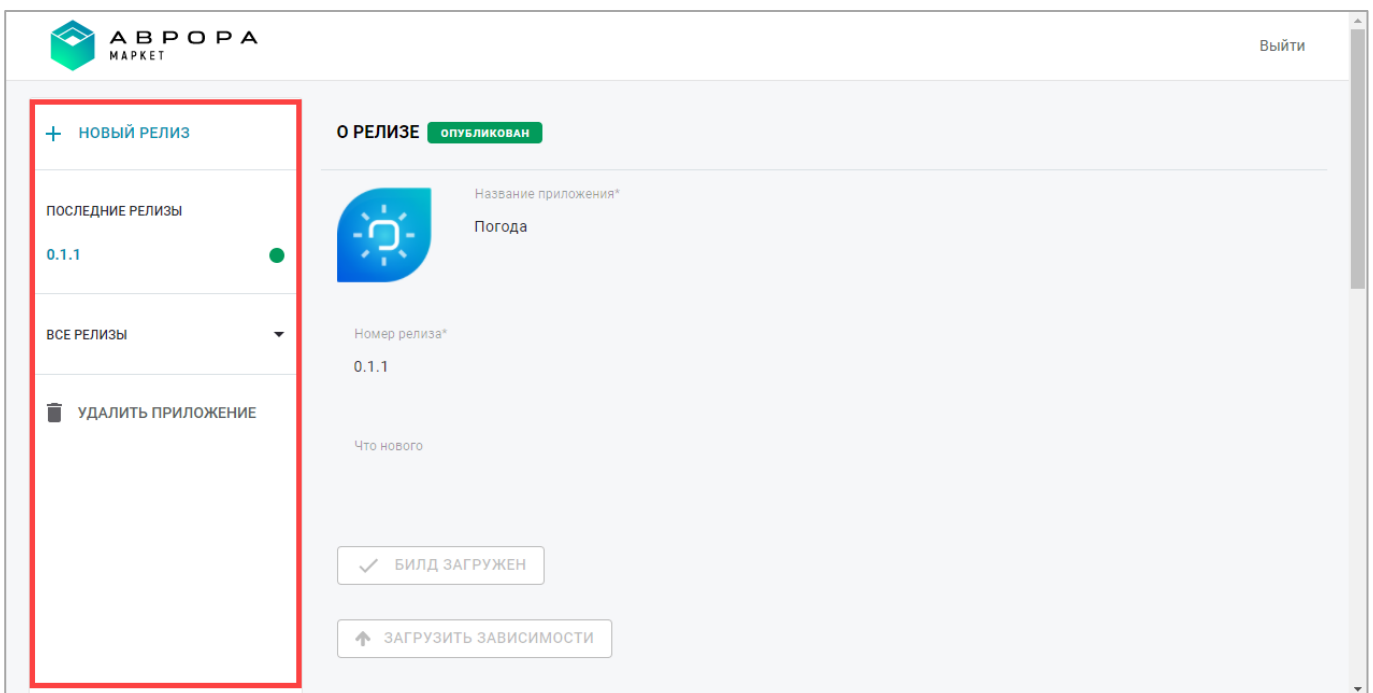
АВРОРА
МАРКЕТ

Выйти

+ НОВЫЙ РЕЛИЗ

ПОСЛЕДНИЕ РЕЛИЗЫ

0.1.1

ВСЕ РЕЛИЗЫ

УДАЛИТЬ ПРИЛОЖЕНИЕ

О РЕЛИЗЕ ОПУБЛИКОВАН

Название приложения*

Погода

Номер релиза*

0.1.1

Что нового

БИЛД ЗАГРУЖЕН

ЗАГРУЗИТЬ ЗАВИСИМОСТИ